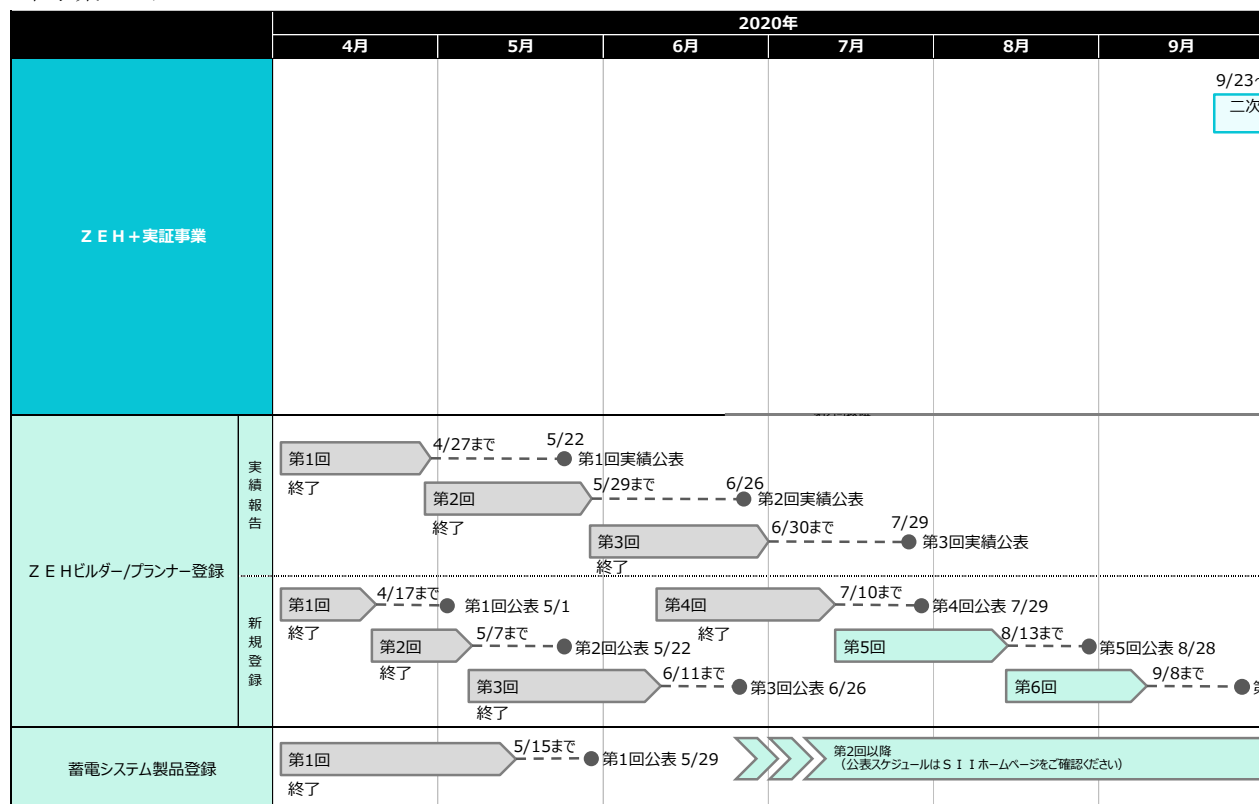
| | 2020年 | | | | | |
|---|---|---|---|---|---|---|
| | 4月 | 5月 | 6月 | 7月 | 8月 | 9月 |

9/23
二次

ＺＥＨ＋実証事業

ＺＥＨビルダー/プランナー登録

実績報告

第1回
終了
4/27まで
5/22
第1回実績公表

第2回
終了
5/29まで
6/26
第2回実績公表

第3回
終了
6/30まで
7/29
第3回実績公表

新規登録

第1回
終了
4/17まで
第1回公表 5/1

第2回
終了
5/7まで
第2回公表 5/22

第3回
終了
6/11まで
第3回公表 6/26

第4回
終了
7/10まで
第4回公表 7/29

第5回
8/13まで
第5回公表 8/28

第6回
9/8まで

蓄電システム製品登録

第1回
終了
5/15まで
第1回公表 5/29

第2回以降
（公表スケジュールはＳＩＩホームページをご確認ください）